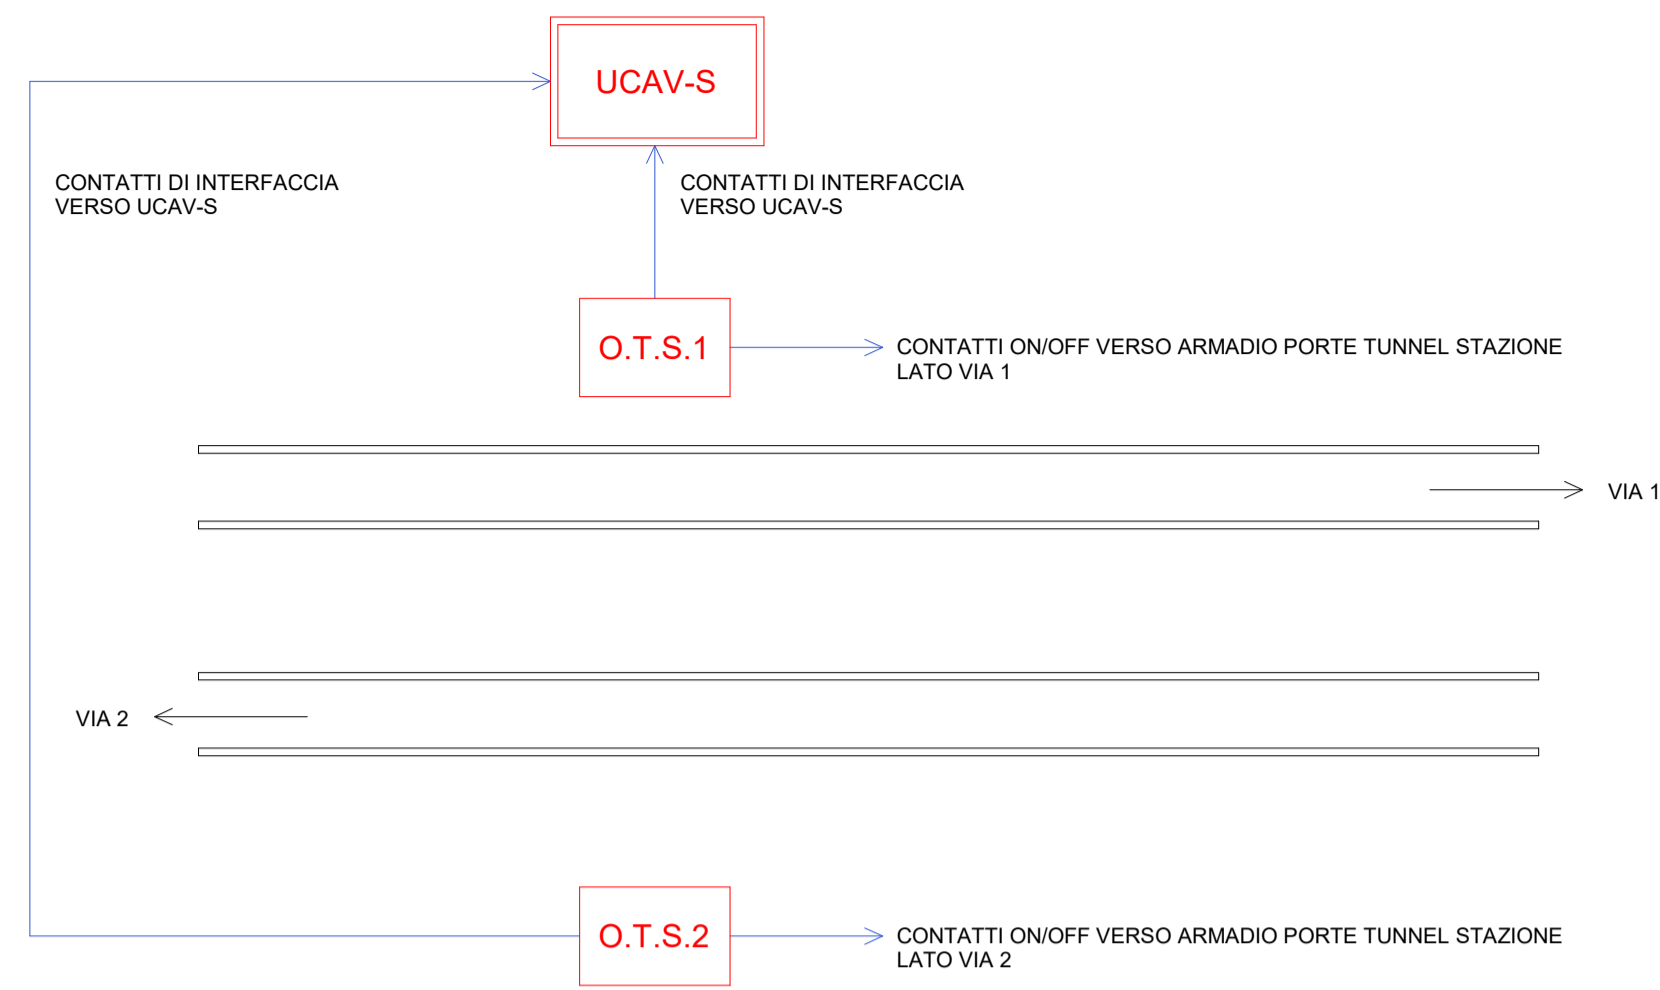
UCAV-S

CONTATTI DI INTERFACCIA
VERSO UCAV-S

CONTATTI DI INTERFACCIA
VERSO UCAV-S

O.T.S.1

CONTATTI ON/OFF VERSO ARMADIO PORTE TUNNEL STAZIONE
LATO VIA 1

VIA 1

VIA 2

O.T.S.2

CONTATTI ON/OFF VERSO ARMADIO PORTE TUNNEL STAZIONE
LATO VIA 2